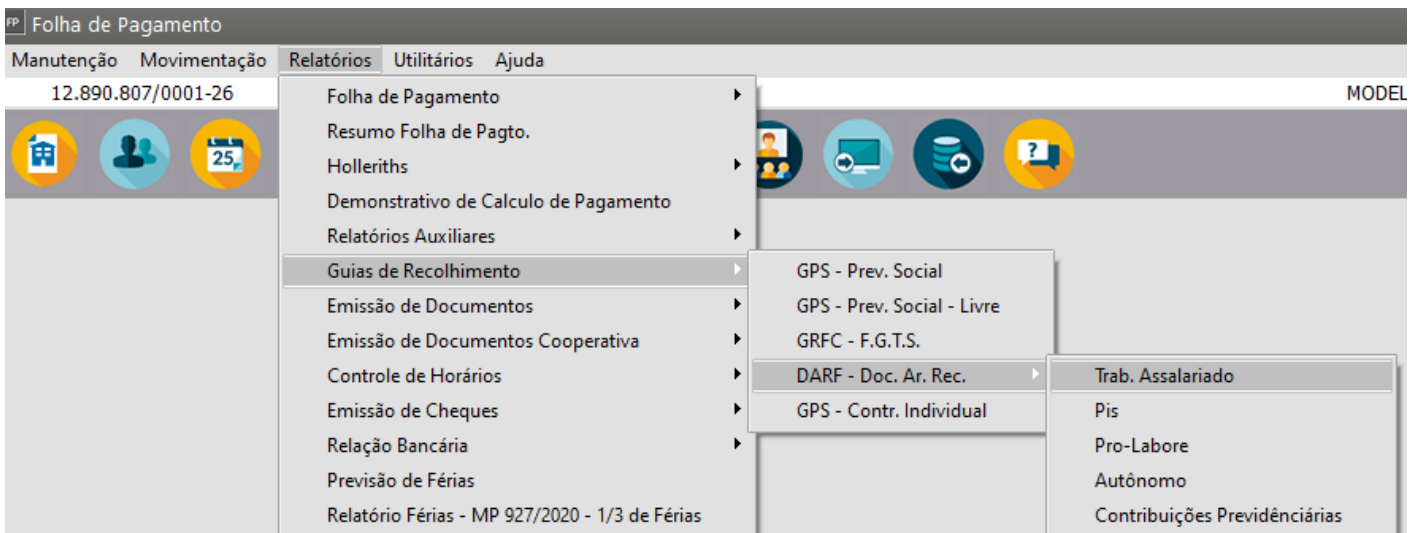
FP Folha de Pagamento

Manutenção Movimentação Relatórios Utilitários Ajuda

12.890.807/0001-26

MODEL

25

Folha de Pagamento
Resumo Folha de Pagto.
Holleriths
Demonstrativo de Calculo de Pagamento
Relatórios Auxiliares
Guias de Recolhimento
Emissão de Documentos
Emissão de Documentos Cooperativa
Controle de Horários
Emissão de Cheques
Relação Bancária
Previsão de Férias
Relatório Férias - MP 927/2020 - 1/3 de Férias

GPS - Prev. Social
GPS - Prev. Social - Livre
GRFC - F.G.T.S.
DARF - Doc. Ar. Rec.
GPS - Contr. Individual

Trab. Assalariado
Pis
Pro-Labore
Autônomo
Contribuições Previdênciárias